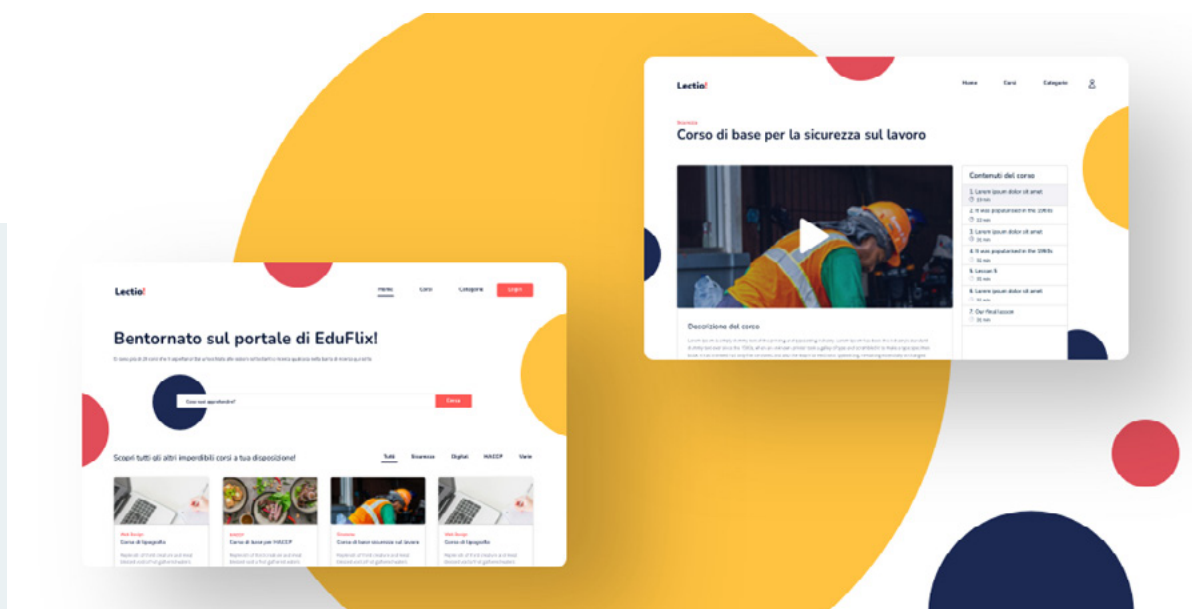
Lectio!

Home Corsi Categorie

Sicurezza

Corso di base per la sicurezza sul lavoro

Contenuti del corso

1. Lorem ipsum dolor sit amet

2. It was popularised in the 1960s

3. Lorem ipsum dolor sit amet

4. It was popularised in the 1960s

5. Lesson 5

6. Lorem ipsum dolor sit amet

7. Our final lesson

Descrizione del corso

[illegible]

Lectio!

Home Corsi Categorie Login

Bentornato sul portale di EduFlix!

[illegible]

Cosa vuoi apprendere? Cerca

Scopri tutti gli altri imperdibili corsi a tua disposizione!

Tutti Sicurezza Digitali HACCP Varie

Web Design
Corso di tipografia

HACCP
Corso di base per HACCP

Sicurezza
Corso di base sicurezza sul lavoro

Web Design
Corso di tipografia